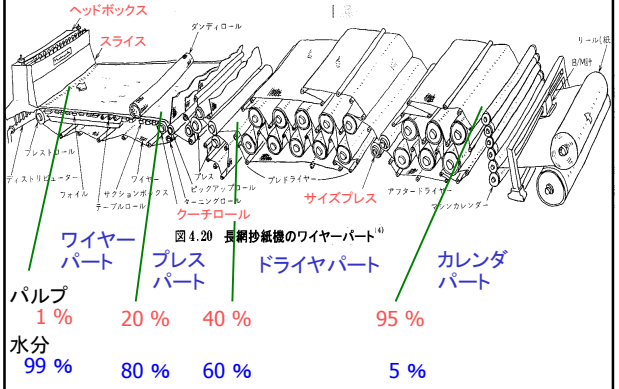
ヘッドボックス

スライス

ダンディロール

リール(紙

B/M計

ブレストロール

ディストリビューター

フォイル

テーブルロール

サクションボックス

ワイヤー

ターニングロール

ピックアップロール

プレス

プレドライヤー

サイズプレス

アフタードライヤー

マシンカレンダー

クーチロール

図4.20 長網抄紙機のワイヤーパート$^{(4)}$

ワイヤーパート

プレスパート

ドライヤパート

カレンダパート

パルプ

1 %

20 %

40 %

95 %

水分

99 %

80 %

60 %

5 %